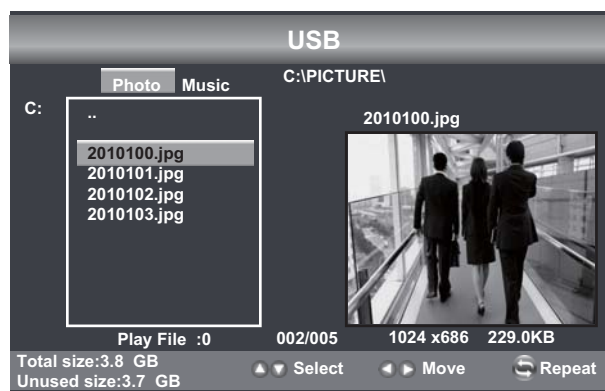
USB

Photo Music

C:\PICTURE\

C:

..

2010100.jpg
2010101.jpg
2010102.jpg
2010103.jpg

2010100.jpg

Play File :0

002/005

1024 x686

229.0KB

Total size:3.8 GB
Unused size:3.7 GB

Select

Move

Repeat